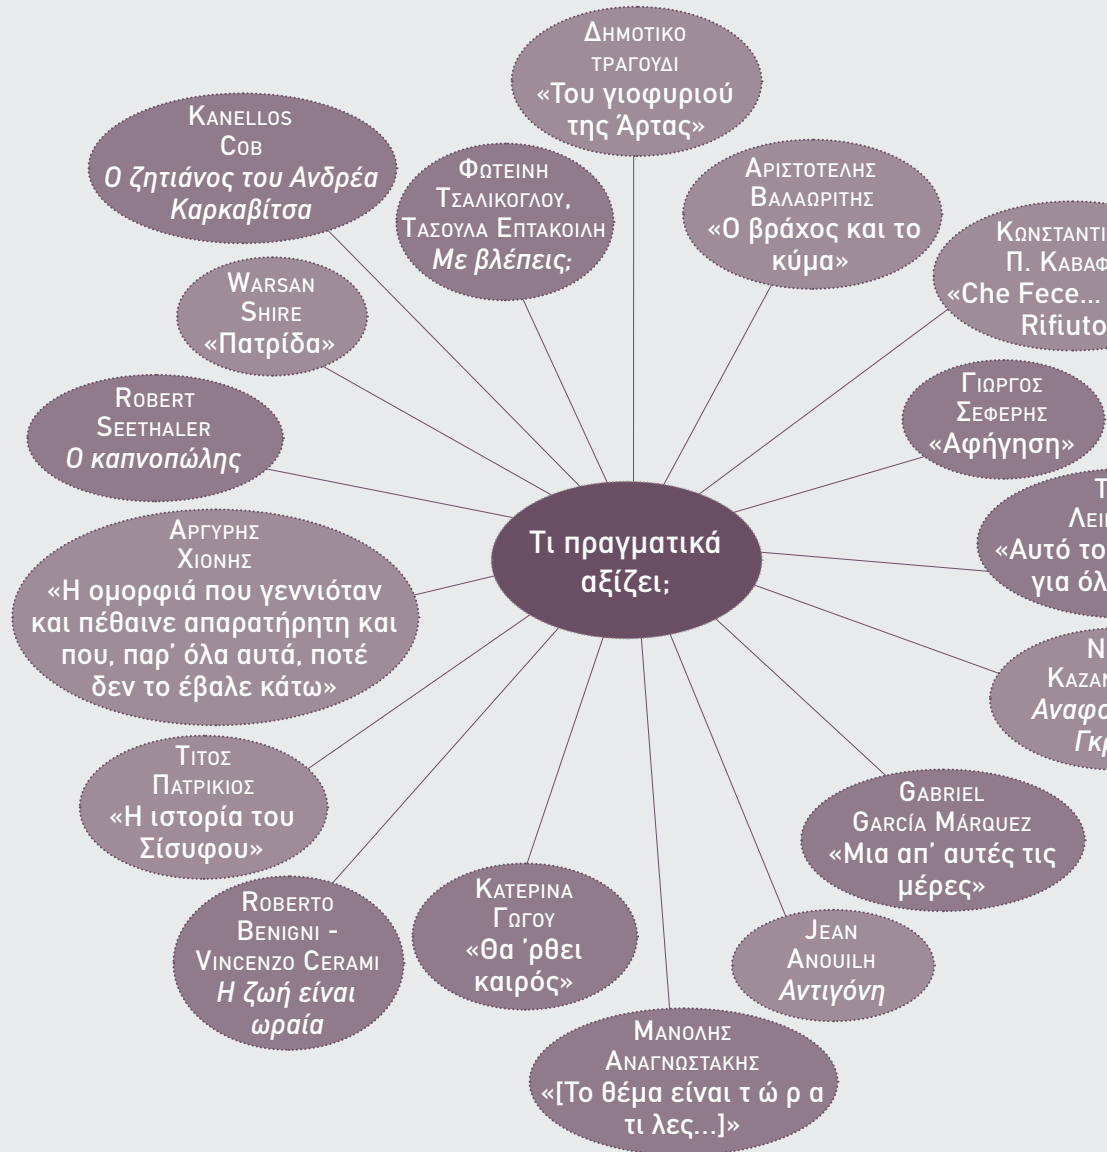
Τι πραγματικά αξίζει;

Δημοτικο τραγουδι
«Του γιοφυριού της Άρτας»

Kanellos Cob
Ο ζητιάνος του Ανδρέα Καρκαβίτσα

Φωτεινη Τσαλικογλου, Τασουλα Επτακοιλη
Με βλέπεις;

Αριστοτελης Βαλαωριτης
«Ο βράχος και το κύμα»

Κωνσταντι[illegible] Π. Καβαφ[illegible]
«Che Fece… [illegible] Rifiuto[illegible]

Warsan Shire
«Πατρίδα»

Robert Seethaler
Ο καπνοπώλης

Γιωργος Σεφερης
«Αφήγηση»

Τ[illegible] Λει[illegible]
«Αυτό το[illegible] για όλ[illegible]

Αργυρης Χιονης
«Η ομορφιά που γεννιόταν και πέθαινε απαρατήρητη και που, παρ' όλα αυτά, ποτέ δεν το έβαλε κάτω»

Ν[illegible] Καζαν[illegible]
Αναφο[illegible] Γκρ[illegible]

Τιτος Πατρικιος
«Η ιστορία του Σίσυφου»

Gabriel García Márquez
«Μια απ' αυτές τις μέρες»

Roberto Benigni - Vincenzo Cerami
Η ζωή είναι ωραία

Κατερινα Γωγου
«Θα 'ρθει καιρός»

Jean Anouilh
Αντιγόνη

Μανολης Αναγνωστακης
«[Το θέμα είναι τ ώ ρ α τι λες...]»